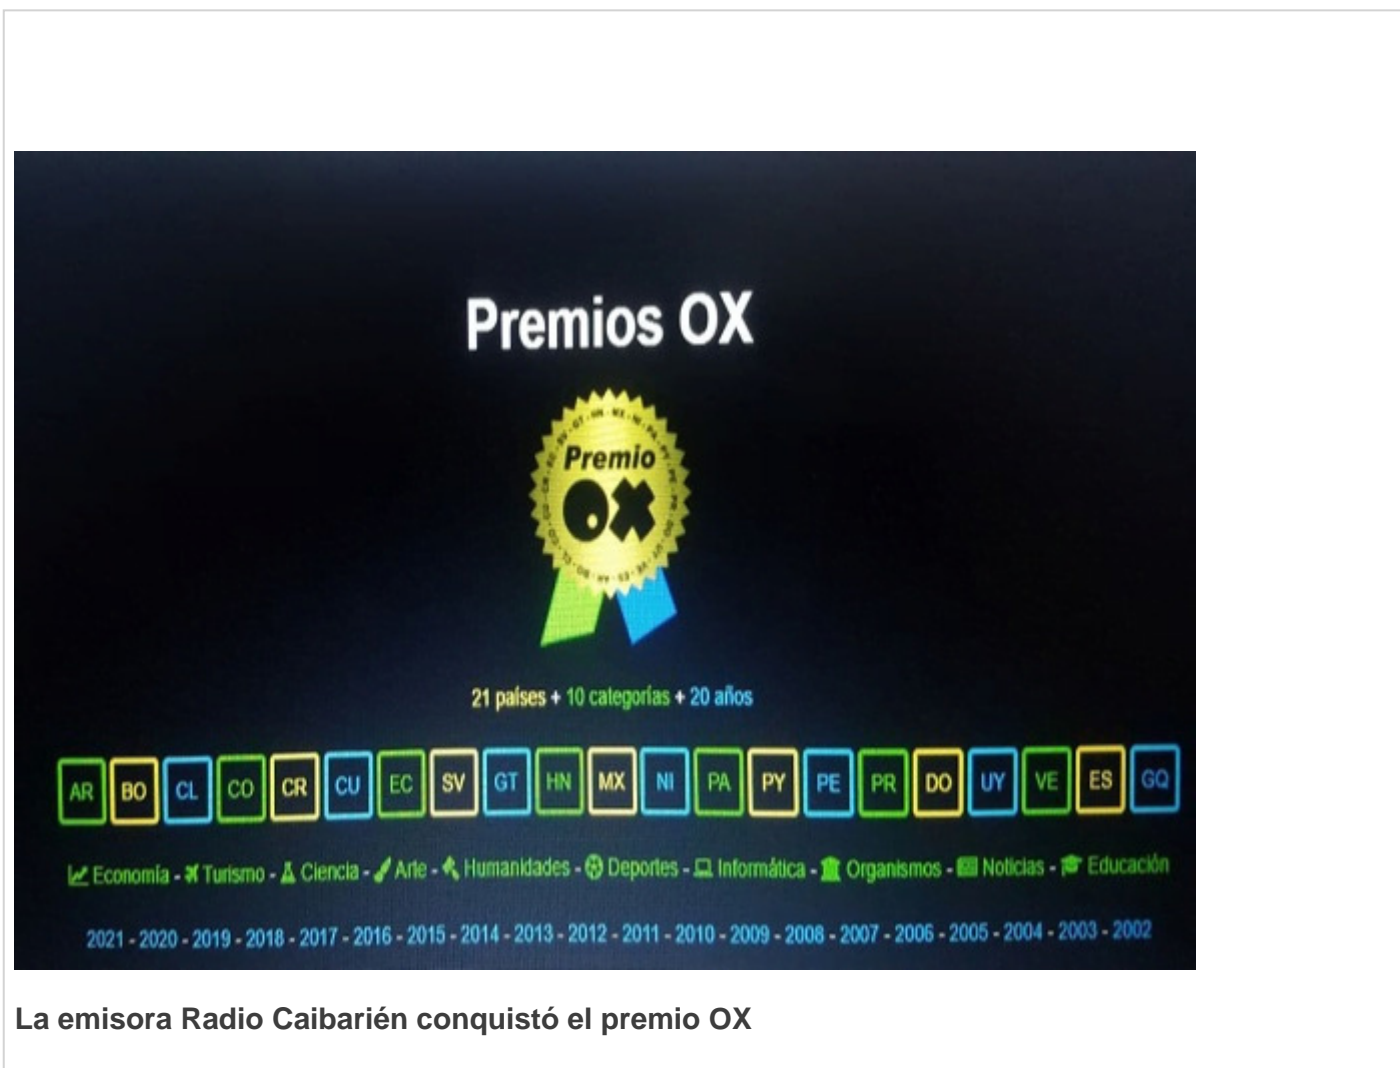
Premios OX

Premio OX

21 países + 10 categorías + 20 años

AR BO CL CO CR CU EC SV GT HN MX NI PA PY PE PR DO UY VE ES GQ

Economía - Turismo - Ciencia - Arte - Humanidades - Deportes - Informática - Organismos - Noticias - Educación

2021 - 2020 - 2019 - 2018 - 2017 - 2016 - 2015 - 2014 - 2013 - 2012 - 2011 - 2010 - 2009 - 2008 - 2007 - 2006 - 2005 - 2004 - 2003 - 2002

La emisora Radio Caibarién conquistó el premio OX